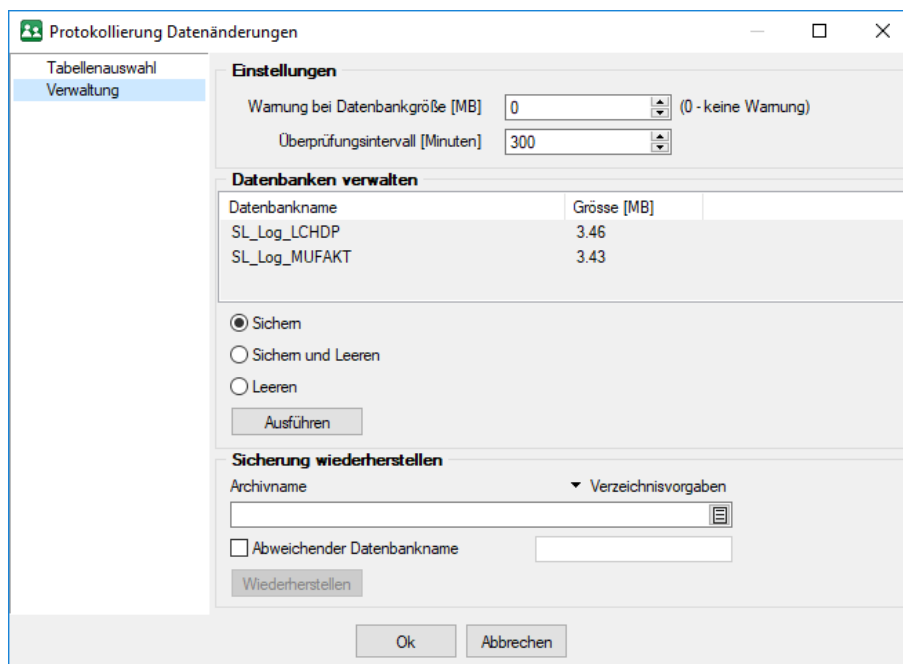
Protokollierung Datenänderungen

Tabellenauswahl
Verwaltung

Einstellungen
Warnung bei Datenbankgröße [MB] 0 (0 - keine Warnung)
Überprüfungsintervall [Minuten] 300

Datenbanken verwalten

| Datenbankname | Grösse [MB] |
|---|---|
| SL_Log_LCHDP | 3.46 |
| SL_Log_MUFAKT | 3.43 |

Sichern
Sichern und Leeren
Leeren
Ausführen

Sicherung wiederherstellen
Archivname
Verzeichnisvorgaben
Abweichender Datenbankname
Wiederherstellen

Ok
Abbrechen